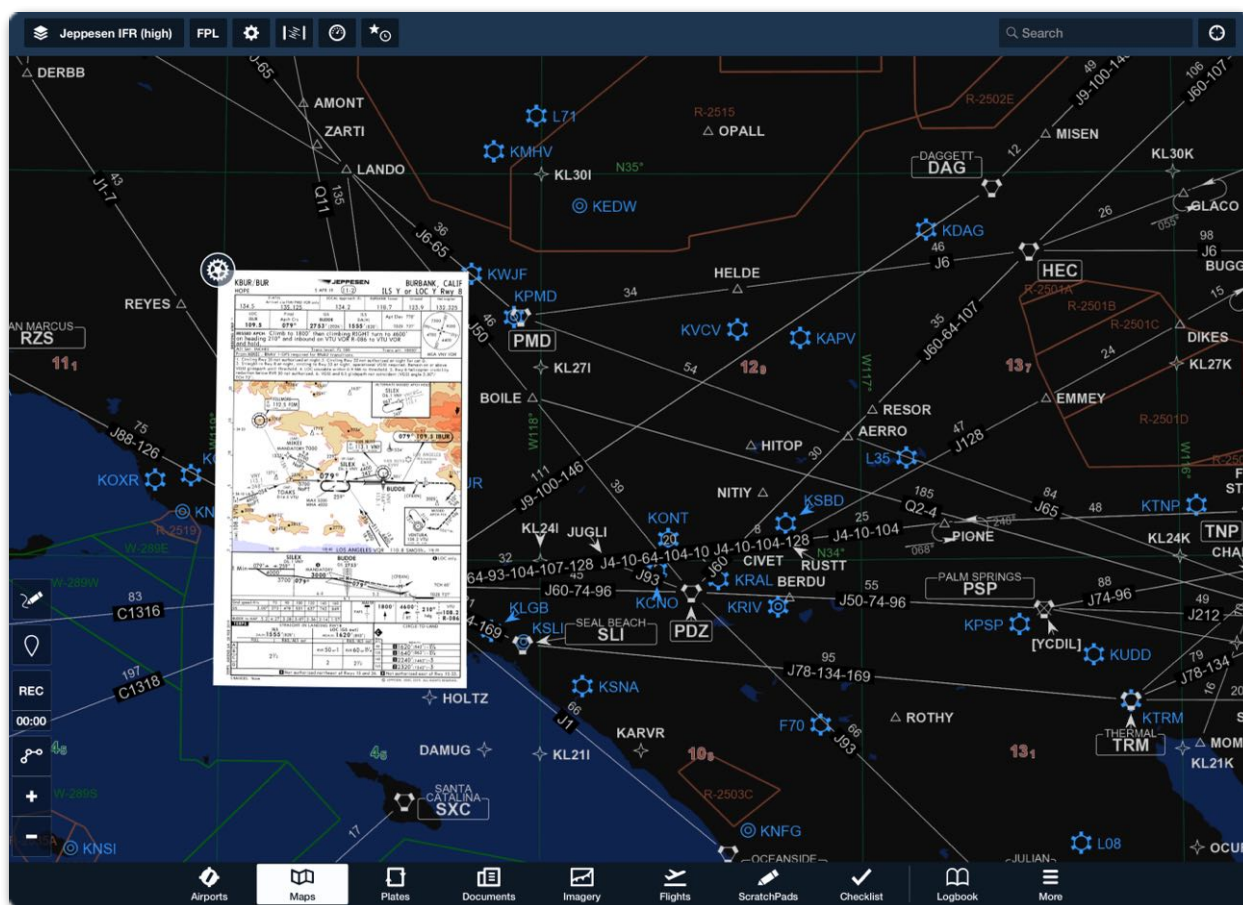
Jeppesen IFR (high) FPL

Search

DERBB
AMONT
ZARTI
LANDO
L71
KMHV
KL30I
KEDW
N35°
R-2515
OPALL
R-2502E
MISEN
KL30K
DAGGETT
DAG
KDAG
HEC
GLACO
J6
BUGG
J1-7
Q11
J6-65
KWJF
KPMD
PMD
HELDE
REYES
SAN MARCUS
RZS
$11_1$
KL27I
BOILE
KVCV
KAPV
$12_9$
$13_7$
R-2501A
R-2501B
R-2501C
DIKES
KL27K
EMMEY
R-2501D
RESOR
AERRO
J128
HITOP
L35
J88-126
KOXR
NITIY
KSBD
J9-100-146
KONT
Q2-4
J65
KTNP
TNP
KL24I
JUGLI
J4-10-64-104-10
J4-10-104-128
J4-10-104
PIONE
KL24K
CIVET
RUSTT
N34°
J60-74-96
KRAL
BERDU
J93
PALM SPRINGS
PSP
J50-74-96
J74-96
J212
KCNO
KRIV
KLGB
KSLI
SEAL BEACH
SLI
PDZ
KPSP
[YCDIL]
KUDD
C1316
C1318
J78-134-169
J78-134
HOLTZ
KSNA
KTRM
THERMAL
TRM
ROTHY
MOM
KL21K
J1
KARVR
DAMUG
KL21I
F70
J93
$10_9$
R-2503C
$13_1$
SANTA CATALINA
SXC
KNFG
OCEANSIDE
JULIAN
L08
KNSI
OCU
W-289E
W-289W
W-289S
R-2519
W118°
W117°
W116°

KBUR/BUR
JEPPESEN
BURBANK, CALIF
ILS Y or LOC Y Rwy 8

REC
00:00

Airports
Maps
Plates
Documents
Imagery
Flights
ScratchPads
Checklist
Logbook
More